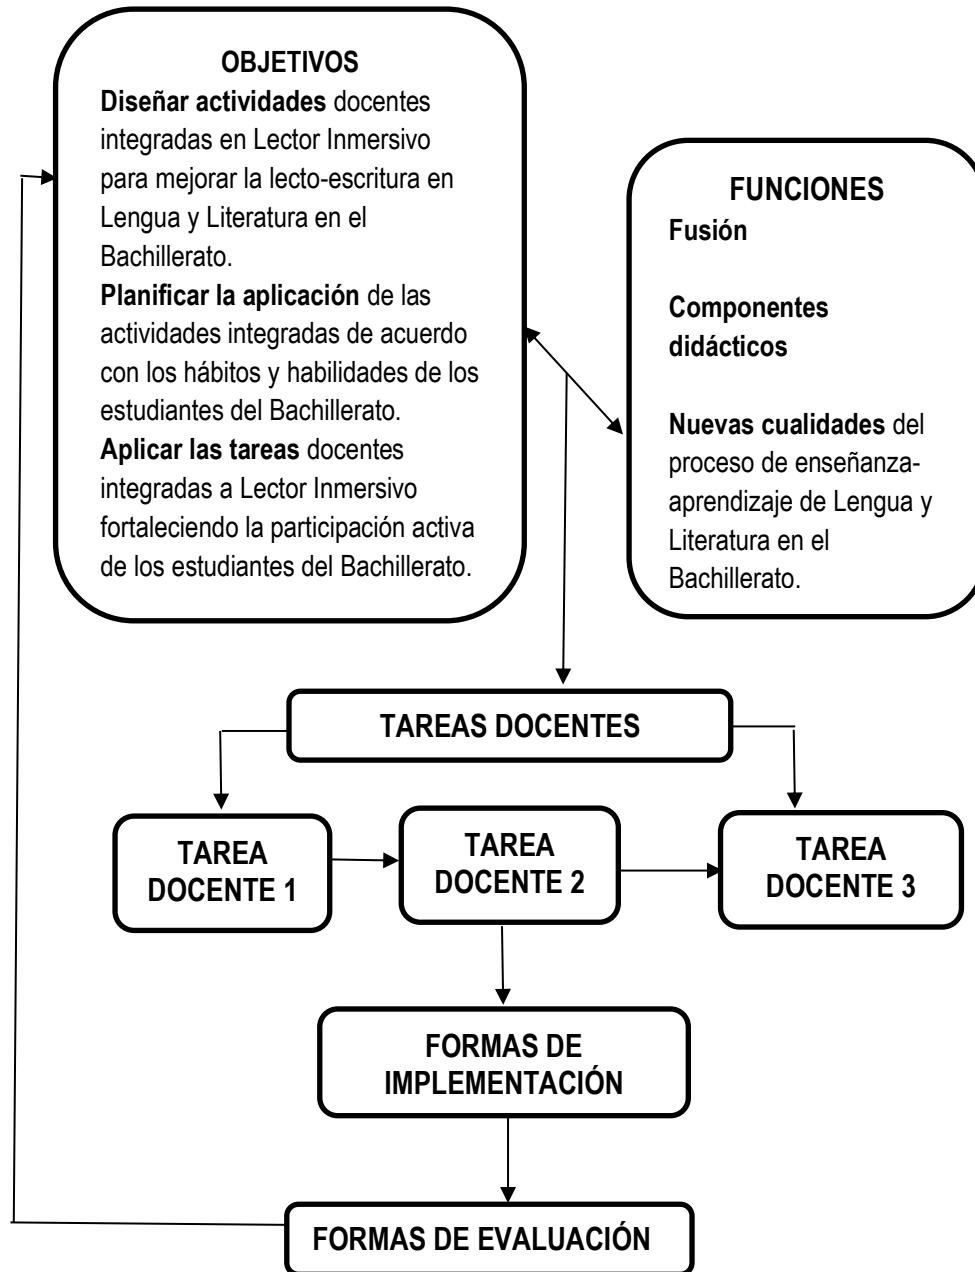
OBJETIVOS
Diseñar actividades docentes integradas en Lector Inmersivo para mejorar la lecto-escritura en Lengua y Literatura en el Bachillerato.
Planificar la aplicación de las actividades integradas de acuerdo con los hábitos y habilidades de los estudiantes del Bachillerato.
Aplicar las tareas docentes integradas a Lector Inmersivo fortaleciendo la participación activa de los estudiantes del Bachillerato.

FUNCIONES
Fusión

Componentes didácticos

Nuevas cualidades del proceso de enseñanza-aprendizaje de Lengua y Literatura en el Bachillerato.

TAREAS DOCENTES

TAREA DOCENTE 1

TAREA DOCENTE 2

TAREA DOCENTE 3

FORMAS DE IMPLEMENTACIÓN

FORMAS DE EVALUACIÓN